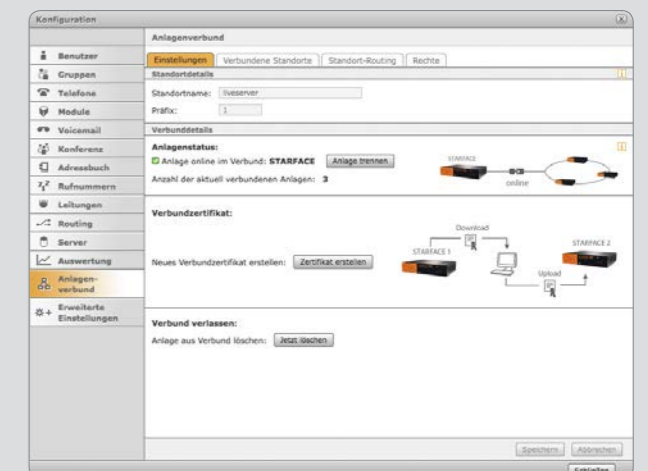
Konfiguration

Benutzer
Gruppen
Telefone
Module
Voicemail
Konferenz
Adressbuch
Rufnummern
Leitungen
Routing
Server
Auswertung
Anlagenverbund
Erweiterte Einstellungen

Anlagenverbund

Einstellungen | Verbundene Standorte | Standort-Routing | Rechte

Standortdetails

Standortname: liveserver
Präfix: 1

Verbunddetails

Anlagenstatus:
Anlage online im Verbund: STARFACE Anlage trennen
Anzahl der aktuell verbundenen Anlagen: 3

STARFACE
online

Verbundzertifikat:

Neues Verbundzertifikat erstellen: Zertifikat erstellen

Download
STARFACE 1
STARFACE 2
Upload

Verbund verlassen:
Anlage aus Verbund löschen: Jetzt löschen

Speichern Abbrechen

Schließen